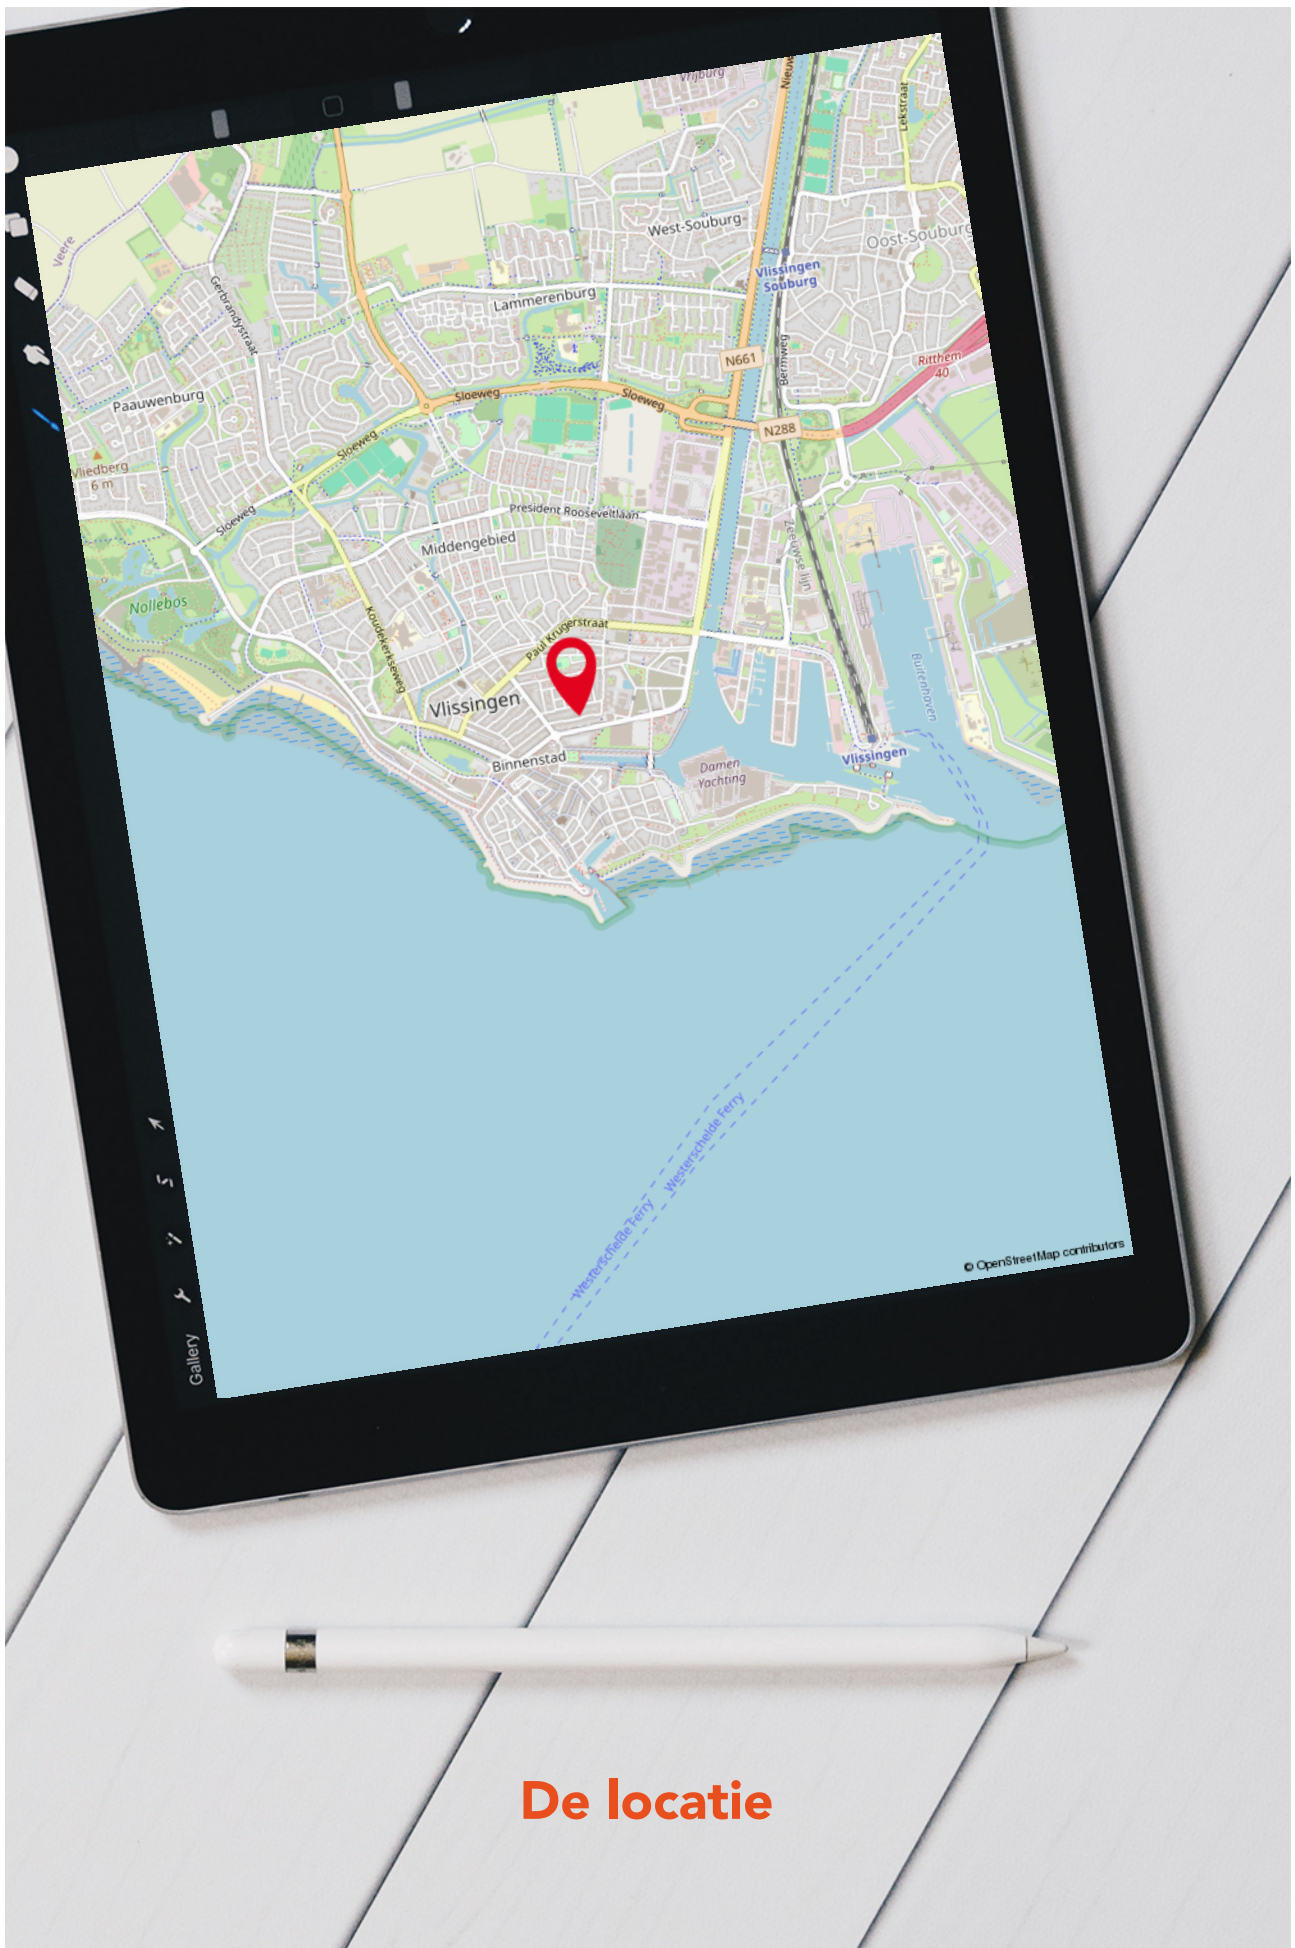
Vrijburg
Nieuw
Lekstraat
Veere
West-Souburg
Oost-Souburg
Gerbrandystraat
Vlissingen Souburg
Lammerenburg
N661
Bermweg
Ritthem
40
Paauwenburg
Sloeweg
Sloeweg
N288
Sloeweg
Vliedberg
6 m
Sloeweg
President Rooseveltlaan
Middengebied
Zeeuwse lijn
Nollebos
Paul Krugerstraat
Koudekerkseweg
Buitenhaven
Vlissingen
Vlissingen
Binnenstad
Damen Yachting
Westerschelde Ferry
Westerschelde Ferry
© OpenStreetMap contributors
Gallery

De locatie